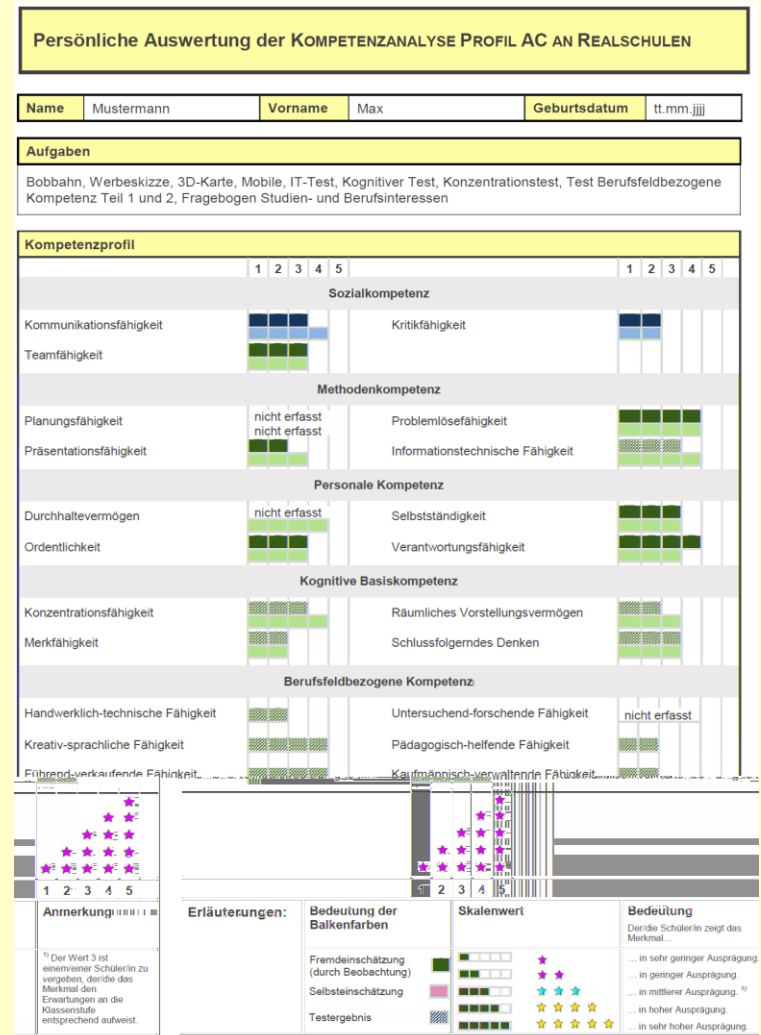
Persönliche Auswertung der Kompetenzanalyse Profil AC an Realschulen

| Name | Mustermann | Vorname | Max | Geburtsdatum | tt.mm.jjjj |
|---|---|---|---|---|---|

Aufgaben

Bobbahn, Werbeskizze, 3D-Karte, Mobile, IT-Test, Kognitiver Test, Konzentrationstest, Test Berufsfeldbezogene Kompetenz Teil 1 und 2, Fragebogen Studien- und Berufsinteressen

Kompetenzprofil

| | 1 2 3 4 5 | | 1 2 3 4 5 |
|---|---|---|---|
| **Sozialkompetenz** | | | |
| Kommunikationsfähigkeit | | Kritikfähigkeit | |
| Teamfähigkeit | | | |
| **Methodenkompetenz** | | | |
| Planungsfähigkeit | nicht erfasst nicht erfasst | Problemlösefähigkeit | |
| Präsentationsfähigkeit | | Informationstechnische Fähigkeit | |
| **Personale Kompetenz** | | | |
| Durchhaltevermögen | nicht erfasst | Selbstständigkeit | |
| Ordentlichkeit | | Verantwortungsfähigkeit | |
| **Kognitive Basiskompetenz** | | | |
| Konzentrationsfähigkeit | | Räumliches Vorstellungsvermögen | |
| Merkfähigkeit | | Schlussfolgerndes Denken | |
| **Berufsfeldbezogene Kompetenz** | | | |
| Handwerklich-technische Fähigkeit | | Untersuchend-forschende Fähigkeit | nicht erfasst |
| Kreativ-sprachliche Fähigkeit | | Pädagogisch-helfende Fähigkeit | |
| Führend-verkaufende Fähigkeit | | Kaufmännisch-verwaltende Fähigkeit | |

1 2 3 4 5

1 2 3 4 5

Anmerkung

¹⁾ Der Wert 3 ist einem/einer Schüler/in zu vergeben, der/die das Merkmal den Erwartungen an die Klassenstufe entsprechend aufweist.

Erläuterungen:

| Bedeutung der Balkenfarben | | Skalenwert | | Bedeutung Der/die Schüler/in zeigt das Merkmal... |
|---|---|---|---|---|
| Fremdeinschätzung (durch Beobachtung) | | | ★ | ... in sehr geringer Ausprägung. |
| Selbsteinschätzung | | | ★★ | ... in geringer Ausprägung. |
| Testergebnis | | | ★★★ | ... in mittlerer Ausprägung. ¹⁾ |
| | | | ★★★★ | ... in hoher Ausprägung. |
| | | | ★★★★★ | ... in sehr hoher Ausprägung. |